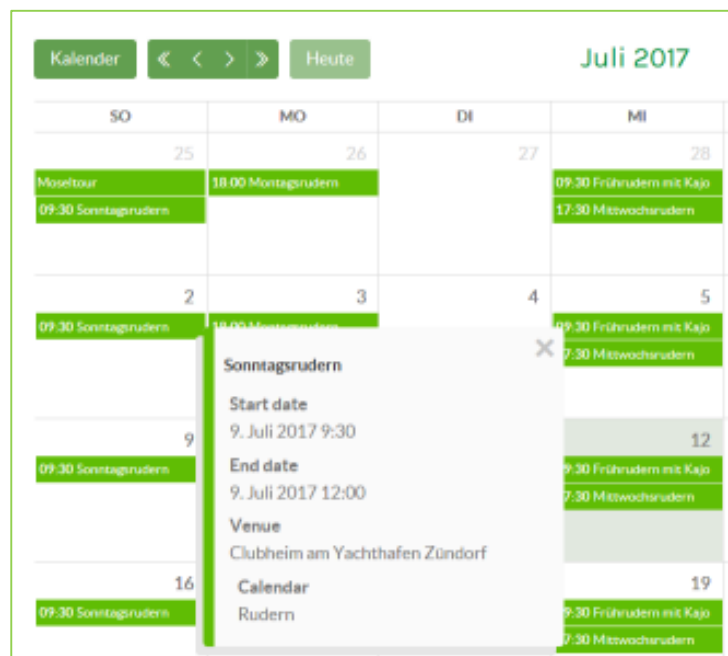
Kalender « ‹ › » Heute

Juli 2017

| SO | MO | DI | MI |
|---|---|---|---|
| 25 Moseltour, 09:30 Sonntagsrudern | 26 18:00 Montagsrudern | 27 | 28 09:30 Frührudern mit Kajo, 17:30 Mittwochsrudern |
| 2 09:30 Sonntagsrudern | 3 18:00 Montagsrudern | 4 | 5 09:30 Frührudern mit Kajo, 17:30 Mittwochsrudern |
| 9 09:30 Sonntagsrudern | | | 12 09:30 Frührudern mit Kajo, 17:30 Mittwochsrudern |
| 16 09:30 Sonntagsrudern | | | 19 09:30 Frührudern mit Kajo, 17:30 Mittwochsrudern |

×

Sonntagsrudern

Start date
9. Juli 2017 9:30

End date
9. Juli 2017 12:00

Venue
Clubheim am Yachthafen Zündorf

Calendar
Rudern